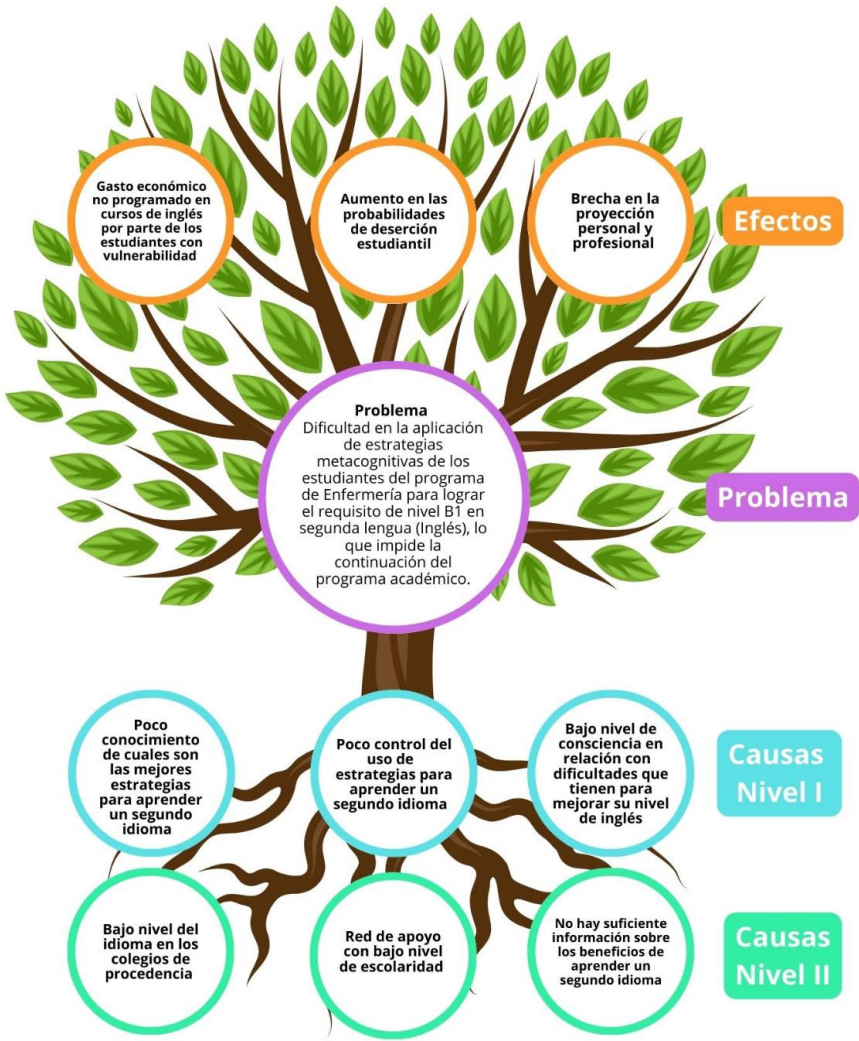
Gasto económico no programado en cursos de inglés por parte de los estudiantes con vulnerabilidad

Aumento en las probabilidades de deserción estudiantil

Brecha en la proyección personal y profesional

Efectos

Problema
Dificultad en la aplicación de estrategias metacognitivas de los estudiantes del programa de Enfermería para lograr el requisito de nivel B1 en segunda lengua (Inglés), lo que impide la continuación del programa académico.

Problema

Poco conocimiento de cuales son las mejores estrategias para aprender un segundo idioma

Poco control del uso de estrategias para aprender un segundo idioma

Bajo nivel de consciencia en relación con dificultades que tienen para mejorar su nivel de inglés

Causas Nivel I

Bajo nivel del idioma en los colegios de procedencia

Red de apoyo con bajo nivel de escolaridad

No hay suficiente información sobre los beneficios de aprender un segundo idioma

Causas Nivel II